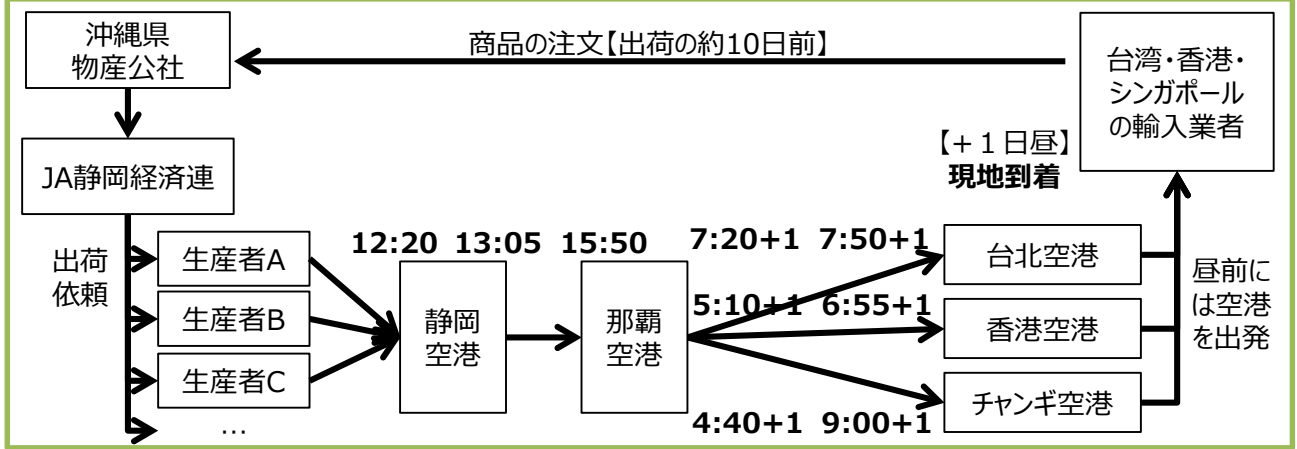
沖縄県
物産公社

商品の注文【出荷の約10日前】

台湾・香港・シンガポールの輸入業者

JA静岡経済連

【+１日昼】
現地到着

出荷依頼

生産者A
生産者B
生産者C
…

12:20 13:05 15:50

静岡空港

那覇空港

7:20+1 7:50+1
5:10+1 6:55+1
4:40+1 9:00+1

台北空港
香港空港
チャンギ空港

昼前には空港を出発